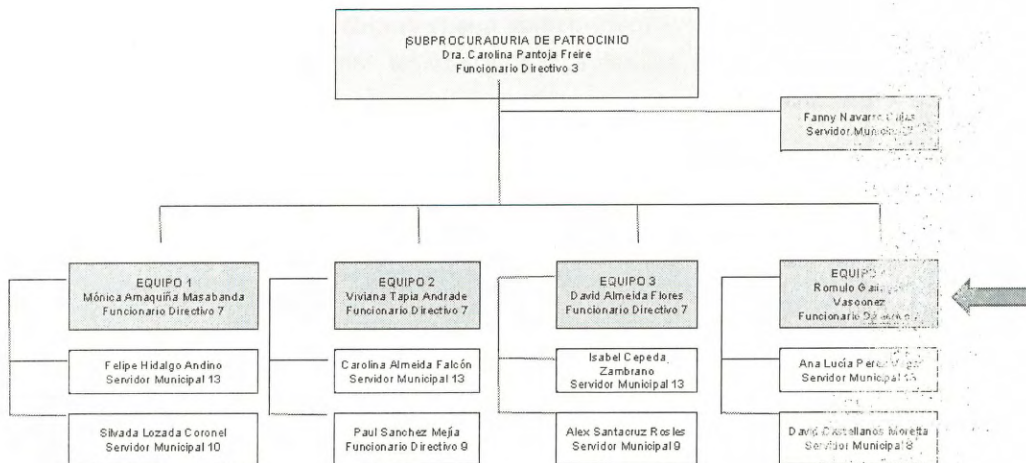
SUBPROCURADURIA DE PATROCINIO
Dra. Carolina Pantoja Freire
Funcionario Directivo 3

Fanny Navarro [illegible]
Servidor Municipal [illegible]

EQUIPO 1
Mónica Amaquiña Masabanda
Funcionario Directivo 7

Felipe Hidalgo Andino
Servidor Municipal 13

Silvada Lozada Coronel
Servidor Municipal 10

EQUIPO 2
Viviana Tapia Andrade
Funcionario Directivo 7

Carolina Almeida Falcón
Servidor Municipal 13

Paul Sanchez Mejía
Funcionario Directivo 9

EQUIPO 3
David Almeida Flores
Funcionario Directivo 7

Isabel Cepeda Zambrano
Servidor Municipal 13

Alex Santacruz Rosles
Servidor Municipal 9

EQUIPO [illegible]
Romulo Gal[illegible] Vasconez
Funcionario D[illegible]

Ana Lucia Pere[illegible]
Servidor Municipal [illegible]

David Castellanos Moretta
Servidor Municipal 8